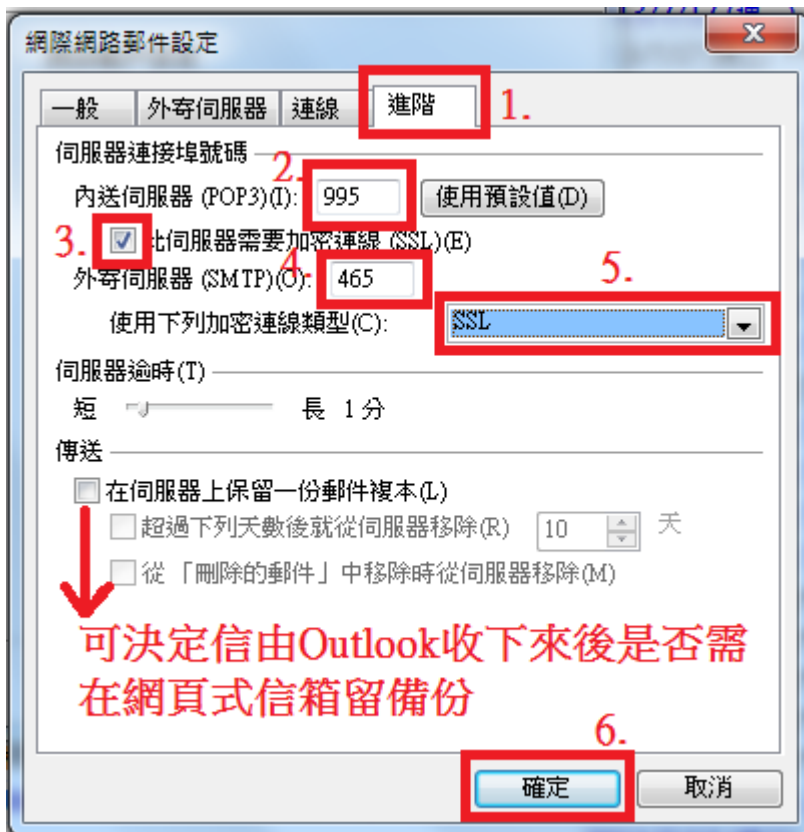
網際網路郵件設定

一般 | 外寄伺服器 | 連線 | 進階

1.

伺服器連接埠號碼

2.

內送伺服器 (POP3)(I): 995 使用預設值(D)

3. 此伺服器需要加密連線 (SSL)(E)

4.

外寄伺服器 (SMTP)(O): 465

5.

使用下列加密連線類型(C): SSL

伺服器逾時(T)

短 長 1 分

傳送

在伺服器上保留一份郵件複本(L)

超過下列天數後就從伺服器移除(R) 10 天

從「刪除的郵件」中移除時從伺服器移除(M)

可決定信由Outlook收下來後是否需在網頁式信箱留備份

6.

確定 取消